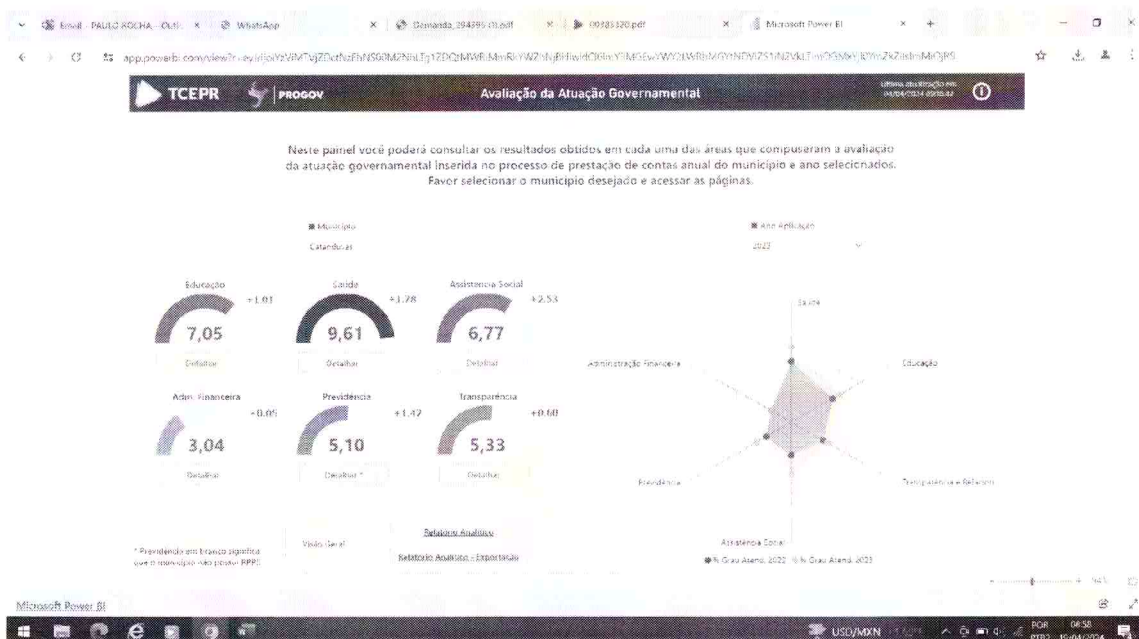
Email - PAULO ROCHA - Outl × WhatsApp × Demanda_294395 (1).pdf × 00785320.pdf × Microsoft Power BI × +

app.powerbi.com/view?r=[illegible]

TCEPR PROGOV Avaliação da Atuação Governamental

Neste painel você poderá consultar os resultados obtidos em cada uma das áreas que compuseram a avaliação da atuação governamental inserida no processo de prestação de contas anual do município e ano selecionados. Favor selecionar o município desejado e acessar as páginas.

Município
Catanduvas

Ano Aplicação
2023

Educação +1,01
7,05
Detalhar

Saúde +1,78
9,61
Detalhar

Assistência Social +2,53
6,77
Detalhar

Adm. Financeira +0,05
3,04
Detalhar

Previdência +1,42
5,10
Detalhar *

Transparência +0,60
5,33
Detalhar

Saúde
Administração Financeira
Educação
Previdência
Transparência e Relacion
Assistência Social

% Grau Atend. 2022 % Grau Atend. 2023

* Previdência em branco significa que o município não possui RPPS

Visão Geral

Relatório Analítico
Relatório Analítico - Exportação

Microsoft Power BI

USD/MXN POR 08:58